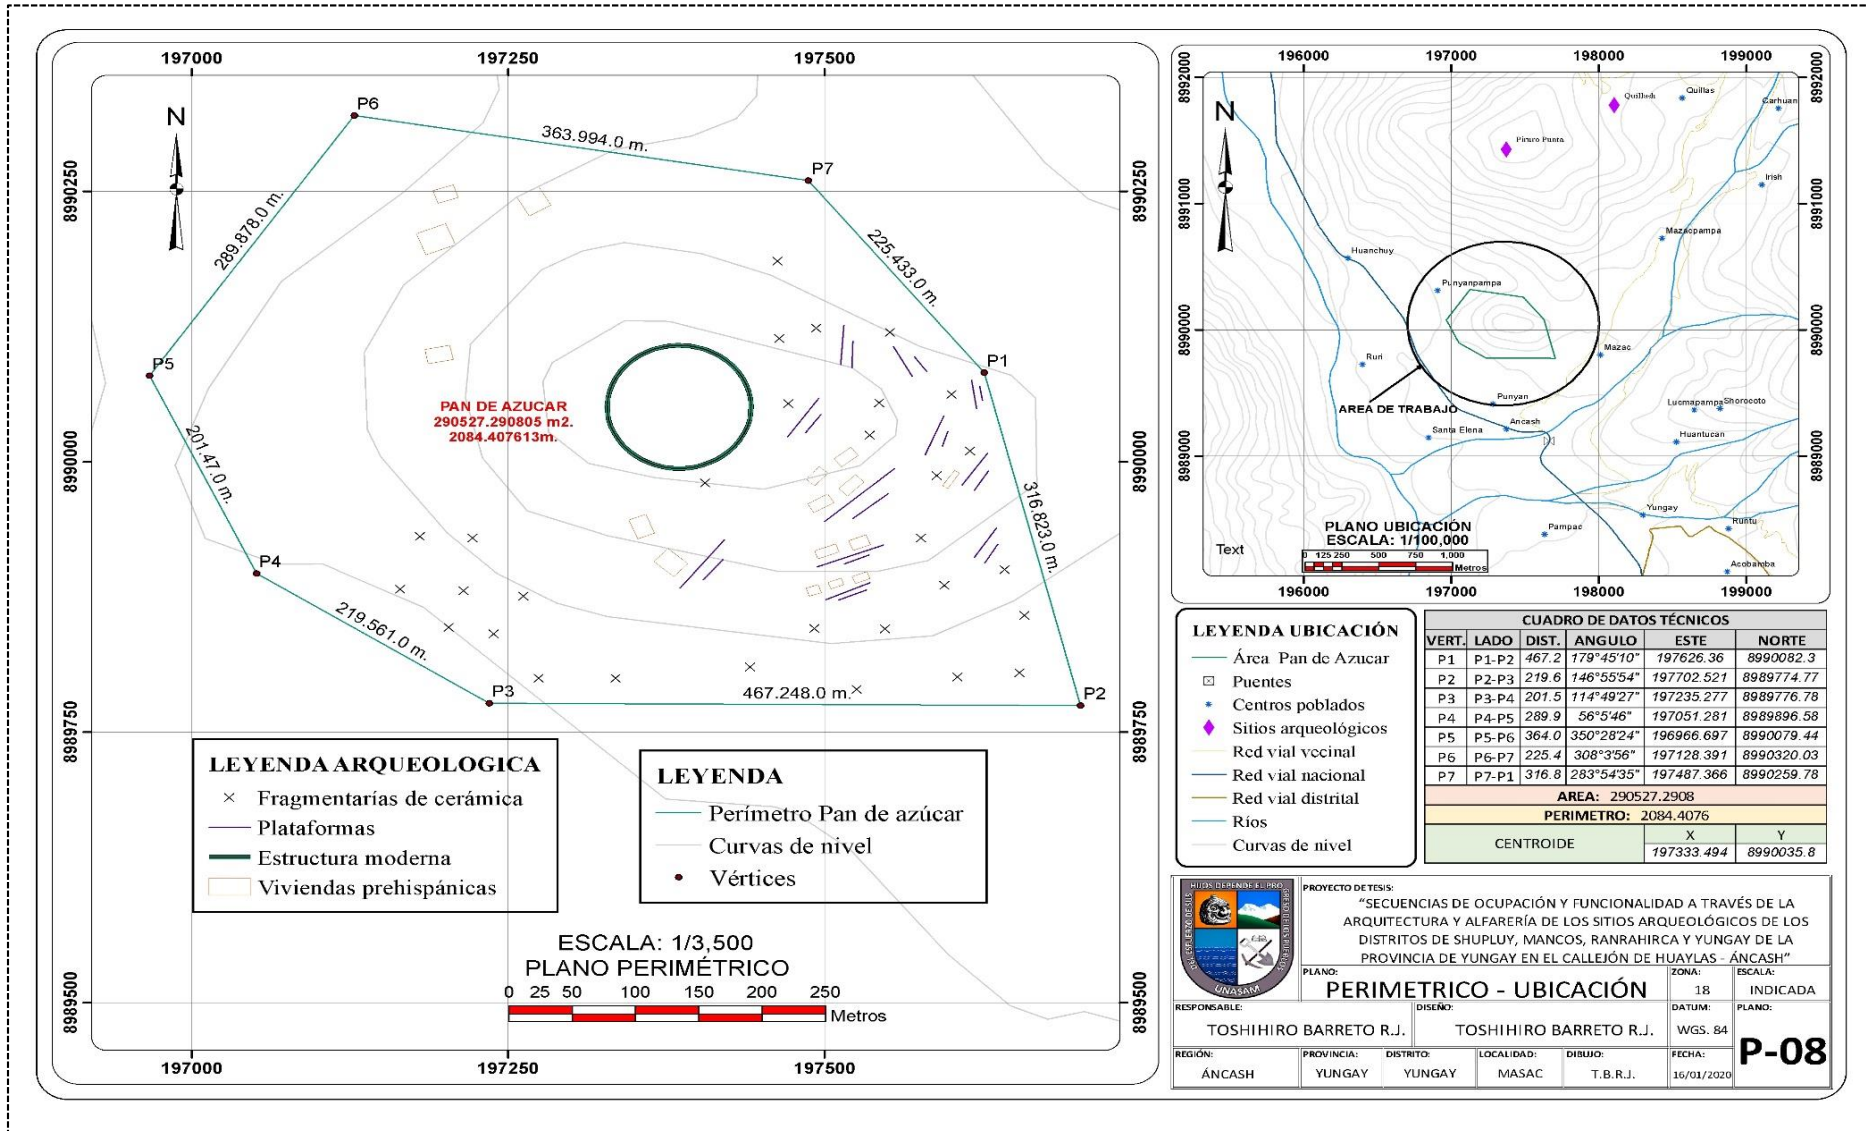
197000 197250 197500

8990250 8990000 8989750 8989500

N

P6 P7 P1 P2 P3 P4 P5

363.994.0 m.
225.433.0 m.
316.823.0 m.
467.248.0 m.
219.561.0 m.
201.47.0 m.
289.878.0 m.

PAN DE AZUCAR
290527.290805 m2.
2084.407613m.

LEYENDA ARQUEOLOGICA
Fragmentarías de cerámica
Plataformas
Estructura moderna
Viviendas prehispánicas

LEYENDA
Perímetro Pan de azúcar
Curvas de nivel
Vértices

ESCALA: 1/3,500
PLANO PERIMÉTRICO
0 25 50 100 150 200 250
Metros

196000 197000 198000 199000
8992000 8991000 8990000 8989000

Quilledi Quillas Carhuan
Pitaro Punta
Irish
Mazacpampa
Huanchuy
Punyanpampa
Mazac
Ruri
Punyan
AREA DE TRABAJO
Ancash
Santa Elena
Lucmapampa Shorocoto
Huantucan
Yungay
Runtu
Pampac
Acobamba
Text

PLANO UBICACIÓN
ESCALA: 1/100,000
0 125 250 500 750 1,000
Metros

LEYENDA UBICACIÓN
Área Pan de Azucar
Puentes
Centros poblados
Sitios arqueológicos
Red vial vecinal
Red vial nacional
Red vial distrital
Ríos
Curvas de nivel

CUADRO DE DATOS TÉCNICOS

| VERT. | LADO | DIST. | ANGULO | ESTE | NORTE |
|---|---|---|---|---|---|
| P1 | P1-P2 | 467.2 | 179°45'10" | 197626.36 | 8990082.3 |
| P2 | P2-P3 | 219.6 | 146°55'54" | 197702.521 | 8989774.77 |
| P3 | P3-P4 | 201.5 | 114°49'27" | 197235.277 | 8989776.78 |
| P4 | P4-P5 | 289.9 | 56°5'46" | 197051.281 | 8989896.58 |
| P5 | P5-P6 | 364.0 | 350°28'24" | 196966.697 | 8990079.44 |
| P6 | P6-P7 | 225.4 | 308°3'56" | 197128.391 | 8990320.03 |
| P7 | P7-P1 | 316.8 | 283°54'35" | 197487.366 | 8990259.78 |

AREA: 290527.2908
PERIMETRO: 2084.4076

| CENTROIDE | X | Y |
|---|---|---|
| | 197333.494 | 8990035.8 |

HIJOS DEPENDE EL PROGRESO UNASAM

PROYECTO DE TESIS:
"SECUENCIAS DE OCUPACIÓN Y FUNCIONALIDAD A TRAVÉS DE LA ARQUITECTURA Y ALFARERÍA DE LOS SITIOS ARQUEOLÓGICOS DE LOS DISTRITOS DE SHUPLUY, MANCOS, RANRAHIRCA Y YUNGAY DE LA PROVINCIA DE YUNGAY EN EL CALLEJÓN DE HUAYLAS - ÁNCASH"

PLANO: PERIMETRICO - UBICACIÓN
ZONA: 18
ESCALA: INDICADA
RESPONSABLE: TOSHIHIRO BARRETO R.J.
DISEÑO: TOSHIHIRO BARRETO R.J.
DATUM: WGS. 84
PLANO: P-08
REGIÓN: ÁNCASH
PROVINCIA: YUNGAY
DISTRITO: YUNGAY
LOCALIDAD: MASAC
DIBUJO: T.B.R.J.
FECHA: 16/01/2020